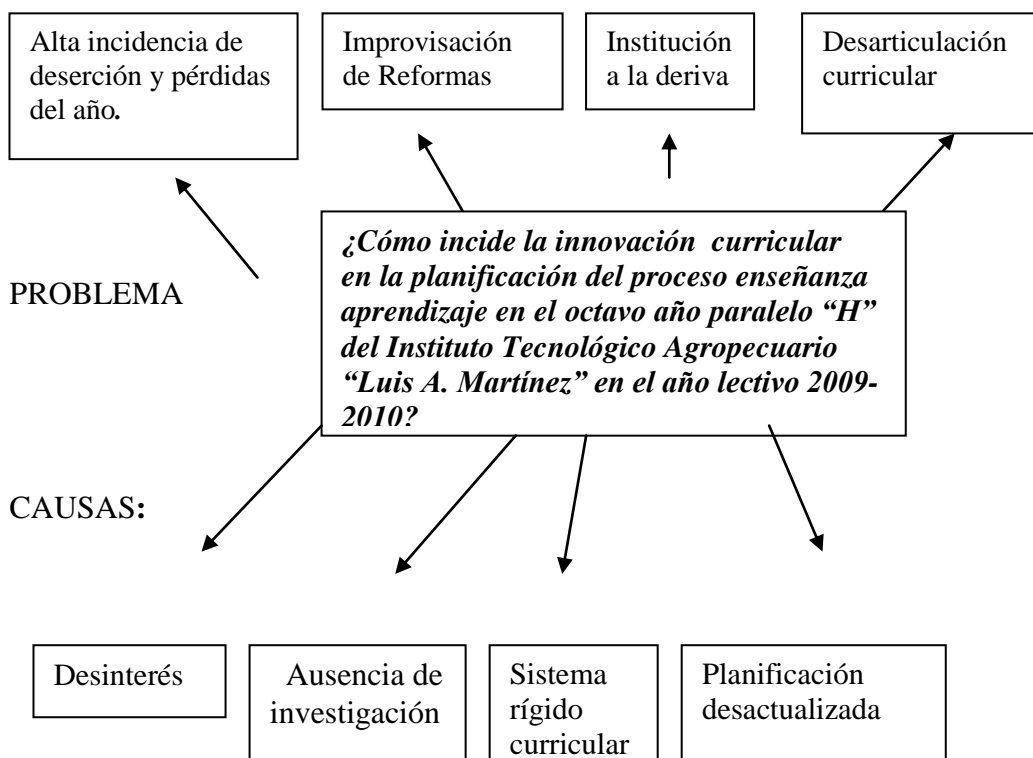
Alta incidencia de deserción y pérdidas del año.

Improvisación de Reformas

Institución a la deriva

Desarticulación curricular

PROBLEMA

¿Cómo incide la innovación curricular en la planificación del proceso enseñanza aprendizaje en el octavo año paralelo "H" del Instituto Tecnológico Agropecuario "Luis A. Martínez" en el año lectivo 2009-2010?

CAUSAS:

Desinterés

Ausencia de investigación

Sistema rígido curricular

Planificación desactualizada